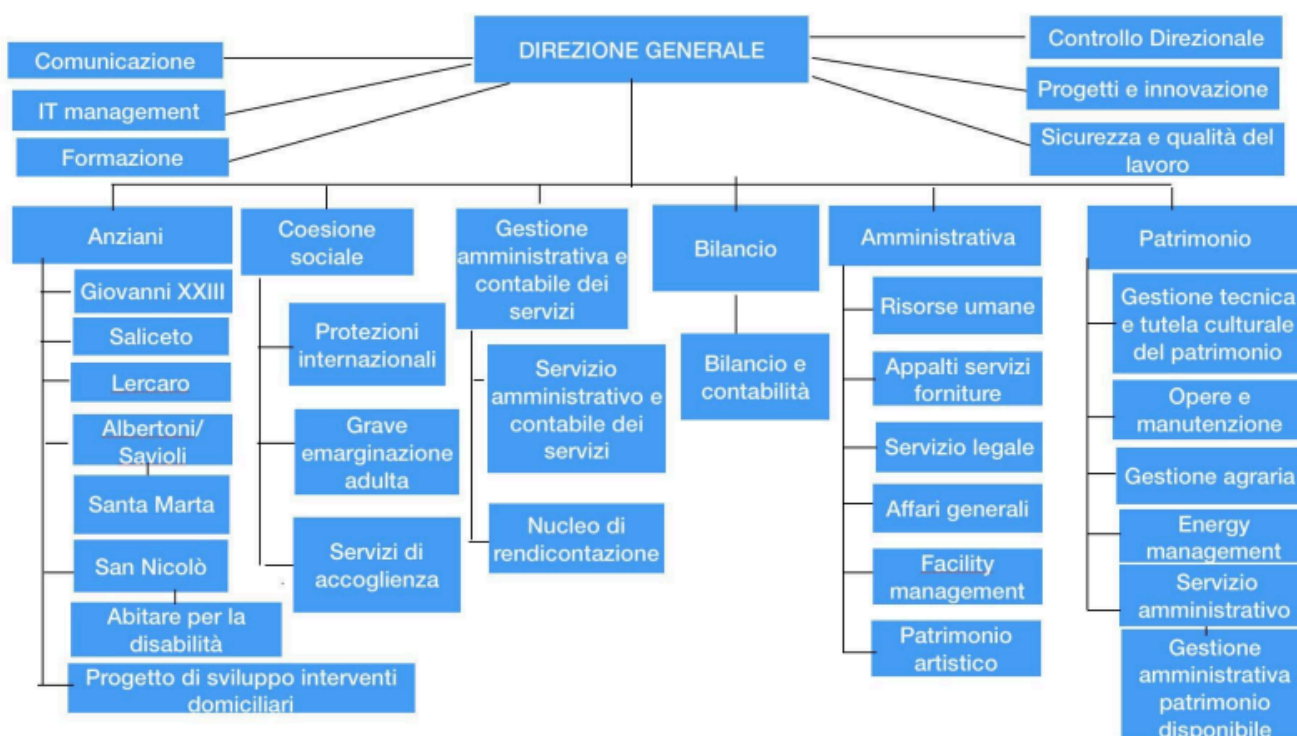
DIREZIONE GENERALE

Comunicazione

IT management

Formazione

Controllo Direzionale

Progetti e innovazione

Sicurezza e qualità del lavoro

Anziani

Giovanni XXIII

Saliceto

Lercaro

Albertoni/ Savioli

Santa Marta

San Nicolò

Abitare per la disabilità

Progetto di sviluppo interventi domiciliari

Coesione sociale

Protezioni internazionali

Grave emarginazione adulta

Servizi di accoglienza

Gestione amministrativa e contabile dei servizi

Servizio amministrativo e contabile dei servizi

Nucleo di rendicontazione

Bilancio

Bilancio e contabilità

Amministrativa

Risorse umane

Appalti servizi forniture

Servizio legale

Affari generali

Facility management

Patrimonio artistico

Patrimonio

Gestione tecnica e tutela culturale del patrimonio

Opere e manutenzione

Gestione agraria

Energy management

Servizio amministrativo

Gestione amministrativa patrimonio disponibile